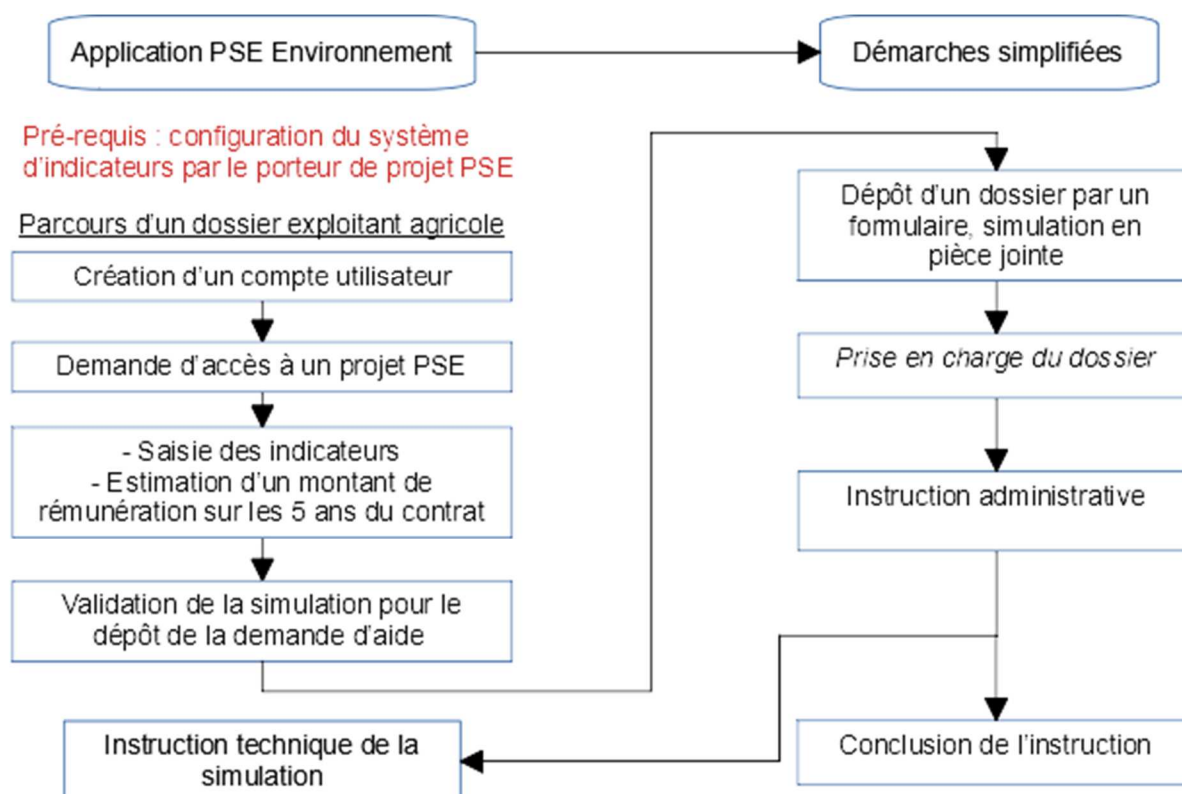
Application PSE Environnement

Démarches simplifiées

Pré-requis : configuration du système d'indicateurs par le porteur de projet PSE

Parcours d'un dossier exploitant agricole

Création d'un compte utilisateur

Demande d'accès à un projet PSE

- Saisie des indicateurs
- Estimation d'un montant de rémunération sur les 5 ans du contrat

Validation de la simulation pour le dépôt de la demande d'aide

Dépôt d'un dossier par un formulaire, simulation en pièce jointe

Prise en charge du dossier

Instruction administrative

Conclusion de l'instruction

Instruction technique de la simulation